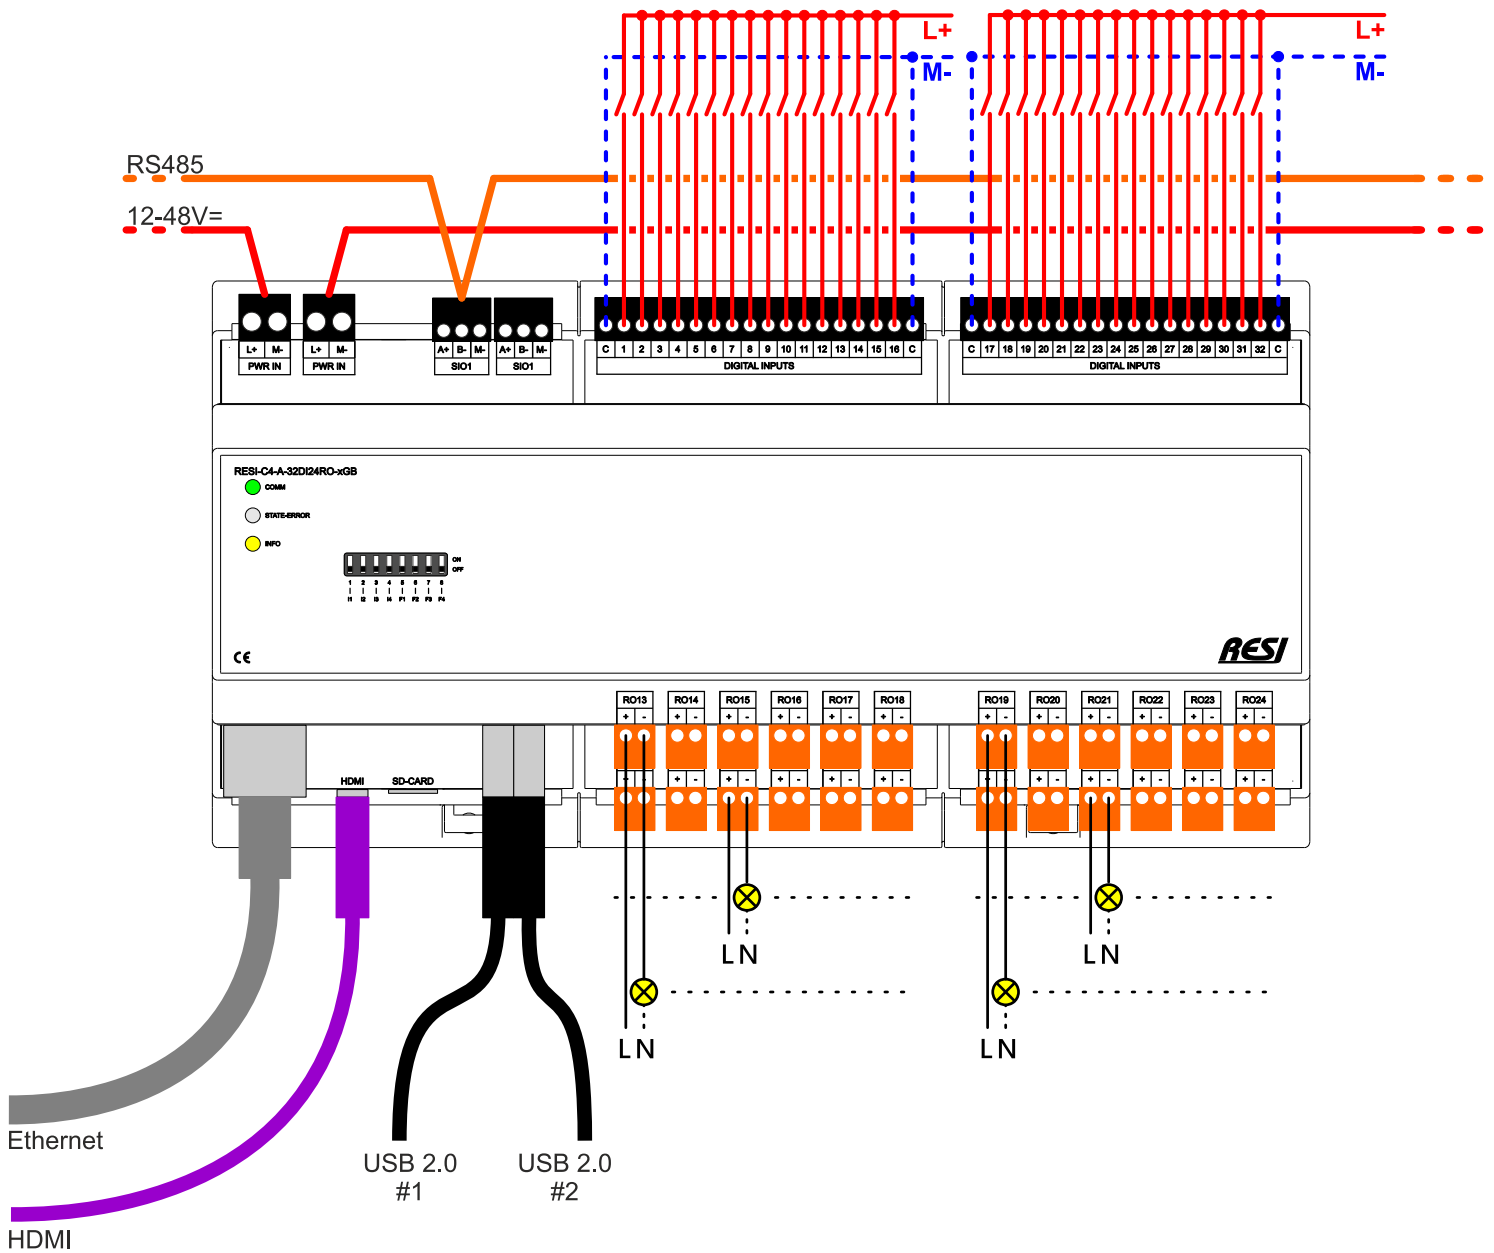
L+
M-
L+
M-
RS485
12-48V=

L+ M-
PWR IN
L+ M-
PWR IN
A+ B- M-
SIO1
A+ B- M-
SIO1
C 1 2 3 4 5 6 7 8 9 10 11 12 13 14 15 16 C
DIGITAL INPUTS
C 17 18 19 20 21 22 23 24 25 26 27 28 29 30 31 32 C
DIGITAL INPUTS

RESI-C4-A-32DI24RO-xGB
COMM
STATE-ERROR
INFO
ON
OFF
1 2 3 4 5 6 7 8
I1 I2 I3 I4 F1 F2 F3 F4
CE
RESI

RO13 RO14 RO15 RO16 RO17 RO18
RO19 RO20 RO21 RO22 RO23 RO24
+ - + - + - + - + - + -
+ - + - + - + - + - + -
HDMI
SD-CARD

L N
L N
L N
L N

Ethernet
HDMI
USB 2.0
#1
USB 2.0
#2